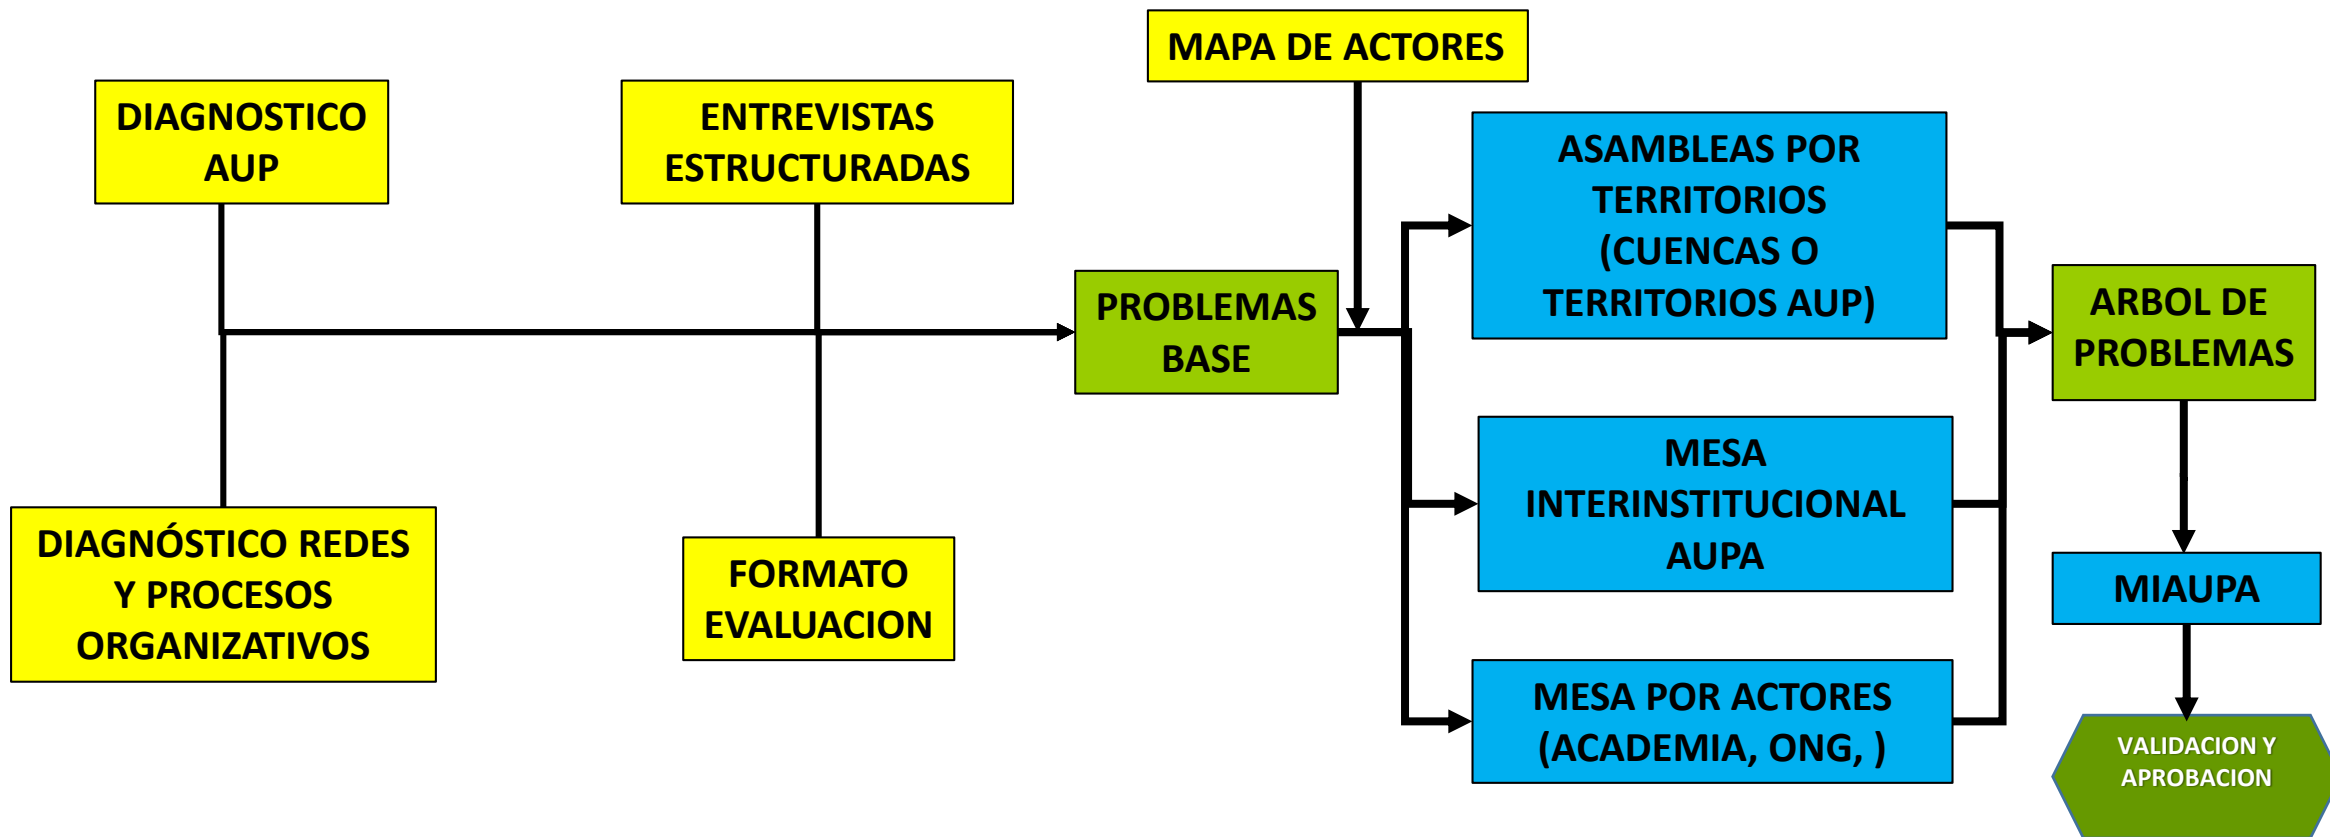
MAPA DE ACTORES

DIAGNOSTICO AUP

ENTREVISTAS ESTRUCTURADAS

ASAMBLEAS POR TERRITORIOS (CUENCAS O TERRITORIOS AUP)

PROBLEMAS BASE

ARBOL DE PROBLEMAS

MESA INTERINSTITUCIONAL AUPA

DIAGNÓSTICO REDES Y PROCESOS ORGANIZATIVOS

FORMATO EVALUACION

MIAUPA

MESA POR ACTORES (ACADEMIA, ONG, )

VALIDACION Y APROBACION